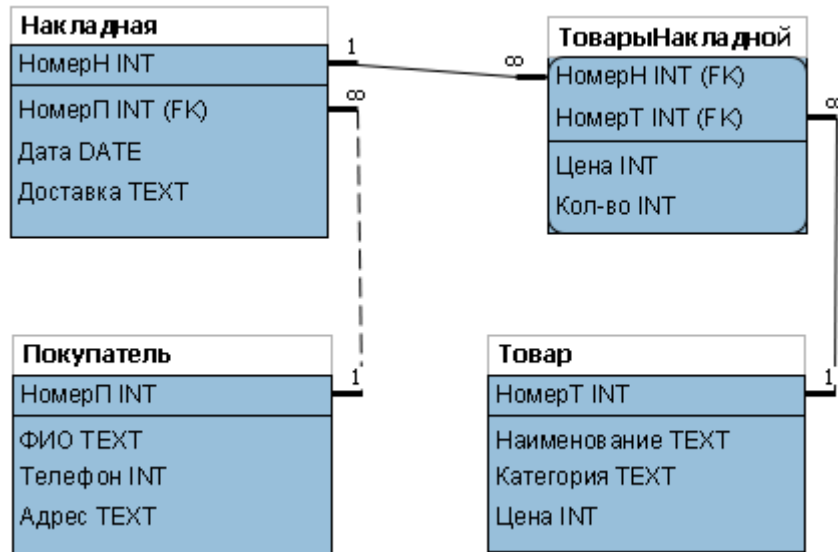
Накладная
НомерН INT
НомерП INT (FK)
Дата DATE
Доставка TEXT

1
∞

ТоварыНакладной
НомерН INT (FK)
НомерТ INT (FK)
Цена INT
Кол-во INT

∞

∞
1

Покупатель
НомерП INT
ФИО TEXT
Телефон INT
Адрес TEXT

Товар
НомерТ INT
Наименование TEXT
Категория TEXT
Цена INT

1